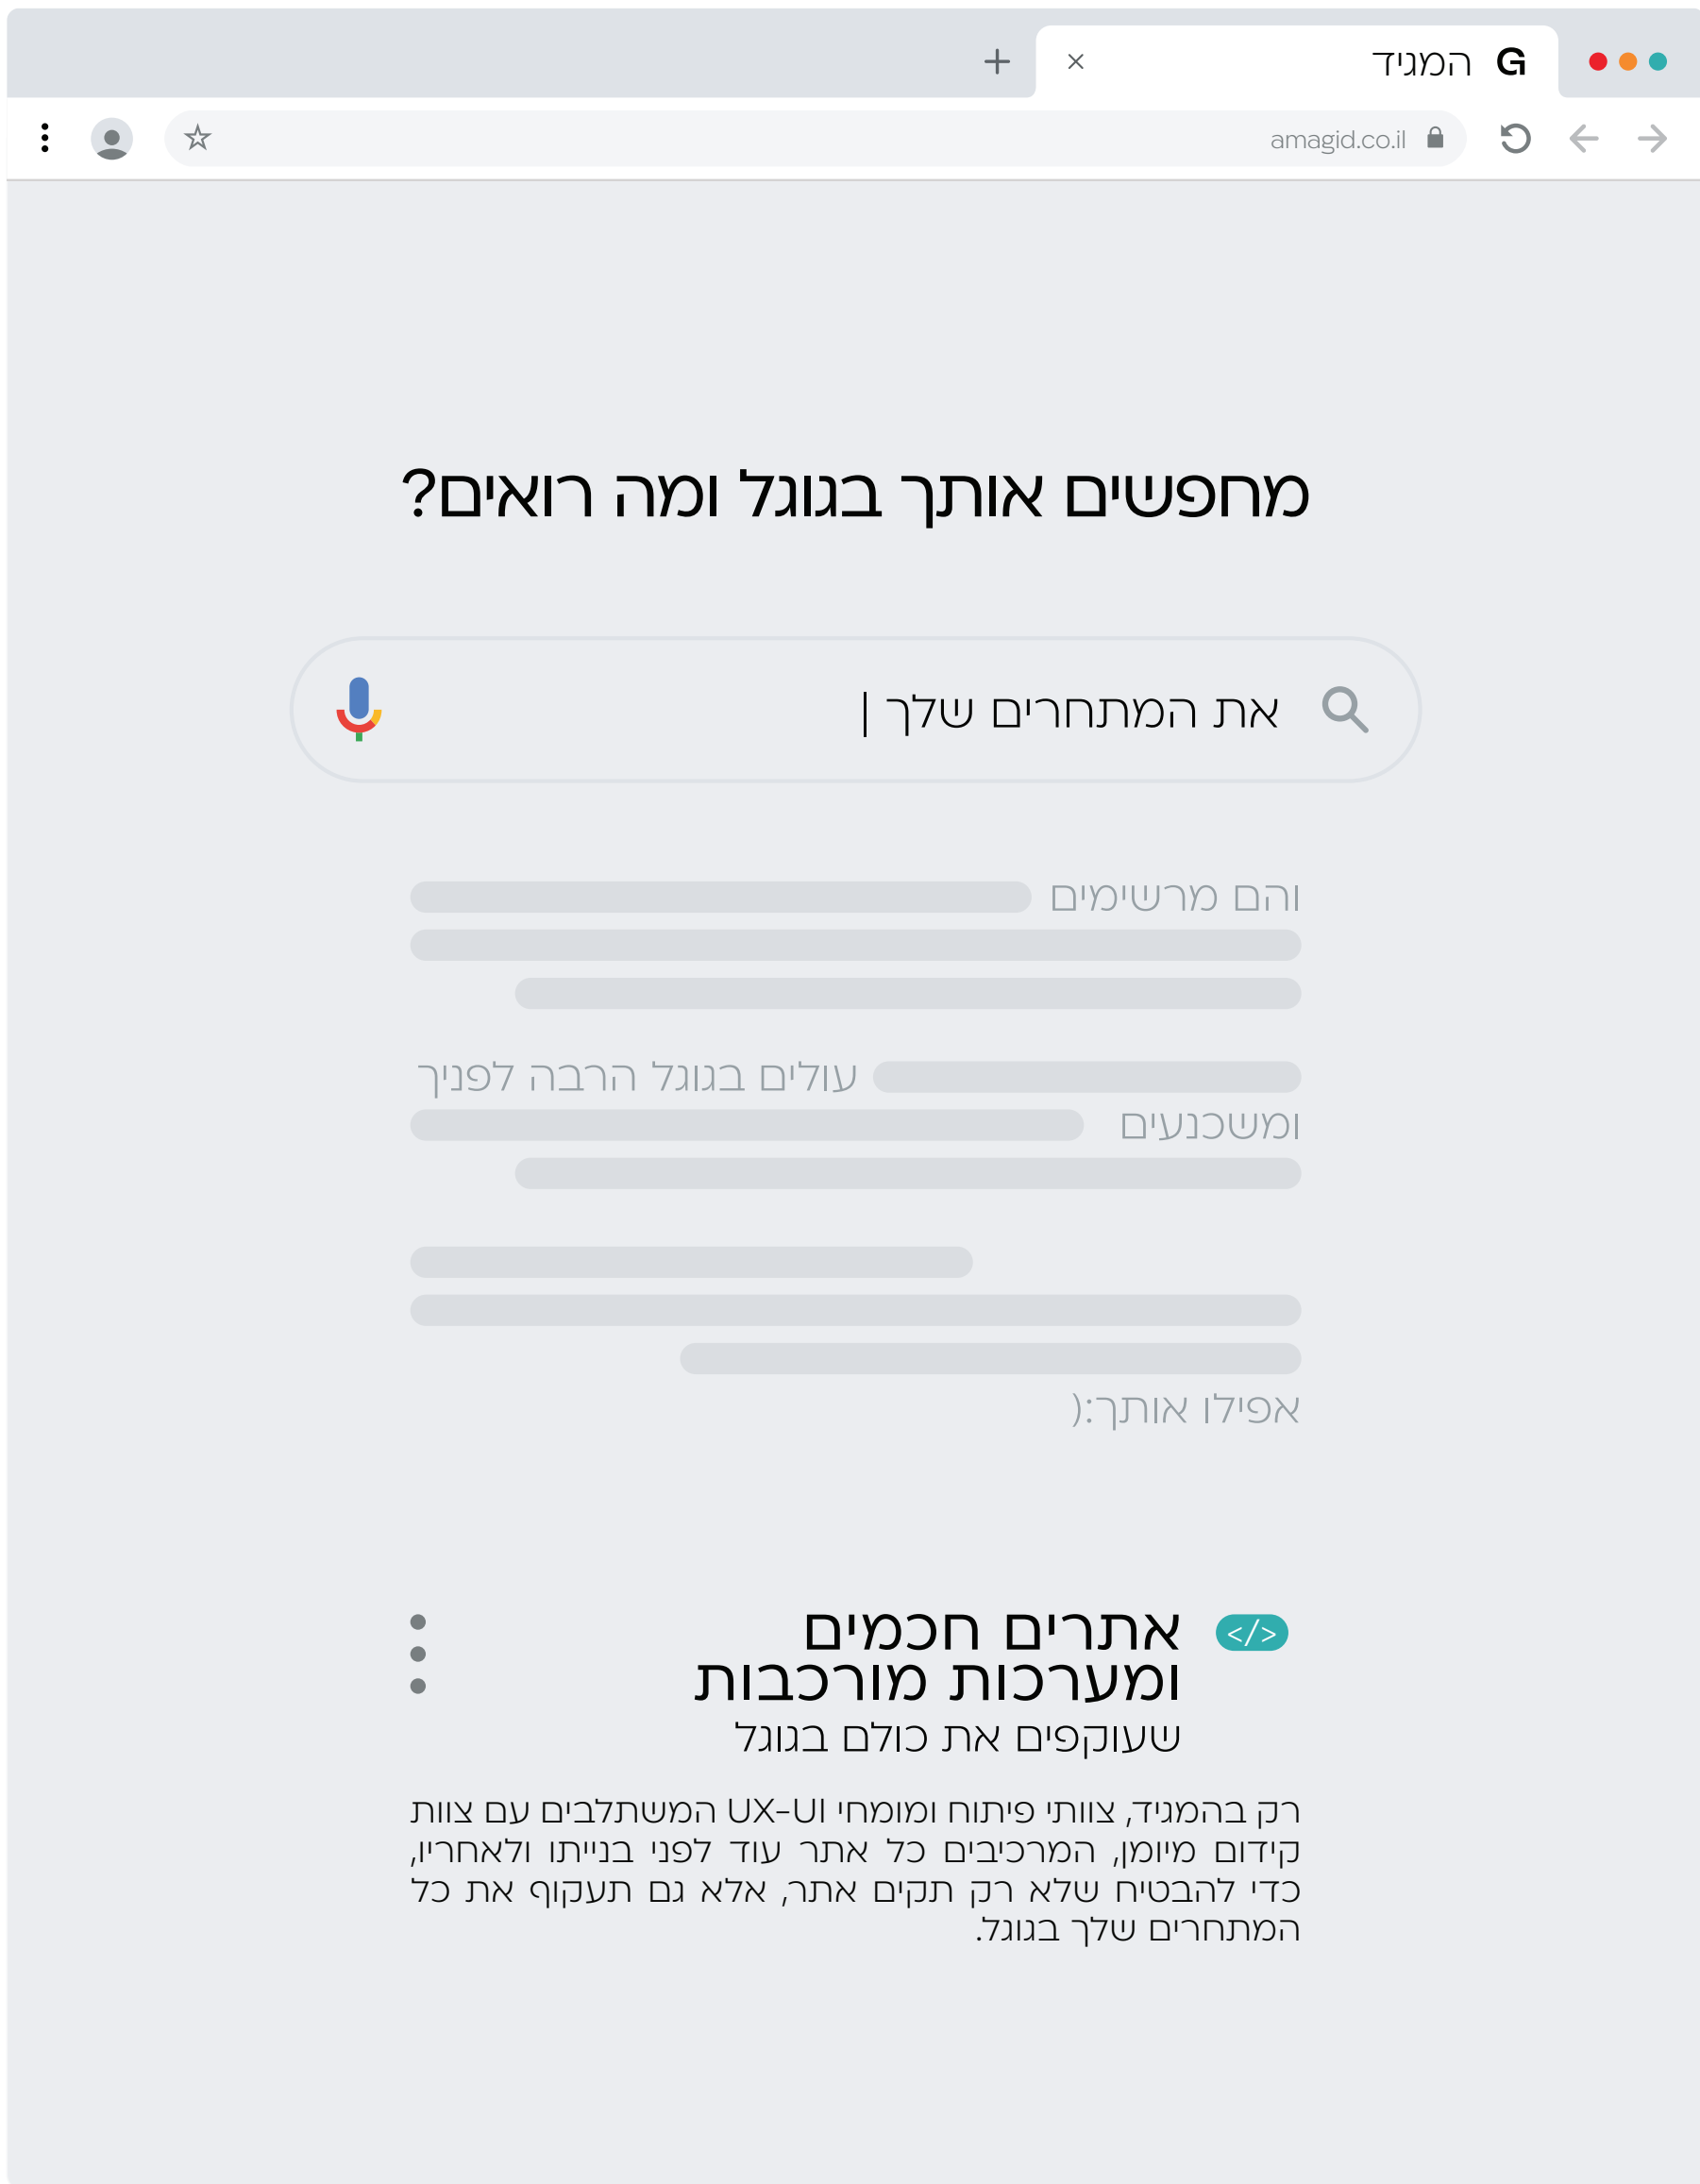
G המגיד

amagid.co.il

מחפשים אותך בגוגל ומה רואים?

את המתחרים שלך |

והם מרשימים

עולים בגוגל הרבה לפניך

ומשכנעים

אפילו אותך:(

</>

אתרים חכמים ומערכות מורכבות

שעוקפים את כולם בגוגל

רק בהמגיד, צוותי פיתוח ומומחי UX-UI המשתלבים עם צוות קידום מיומן, המרכיבים כל אתר עוד לפני בנייתו ולאחריו, כדי להבטיח שלא רק תקים אתר, אלא גם תעקוף את כל המתחרים שלך בגוגל.